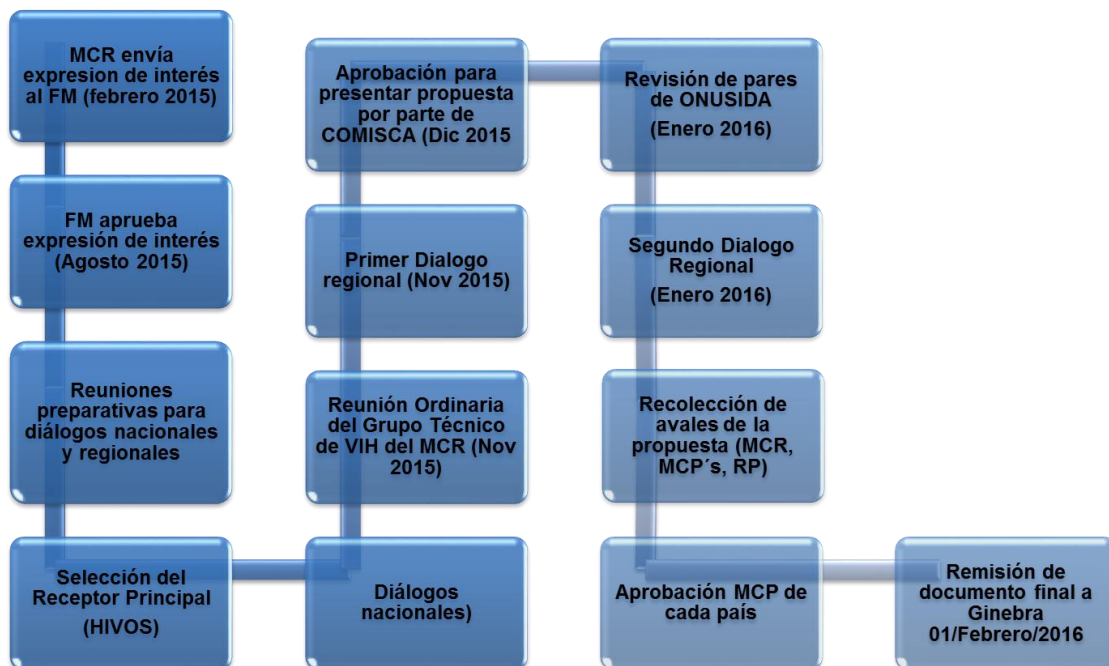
MCR envía expresion de interés al FM (febrero 2015)

FM aprueba expresión de interés (Agosto 2015)

Reuniones preparativas para diálogos nacionales y regionales

Selección del Receptor Principal

(HIVOS)

Diálogos nacionales)

Reunión Ordinaria del Grupo Técnico de VIH del MCR (Nov 2015)

Primer Dialogo regional (Nov 2015)

Aprobación para presentar propuesta por parte de COMISCA (Dic 2015

Revisión de pares de ONUSIDA

(Enero 2016)

Segundo Dialogo Regional

(Enero 2016)

Recolección de avales de la propuesta (MCR, MCP´s, RP)

Aprobación MCP de cada país

Remisión de documento final a Ginebra 01/Febrero/2016